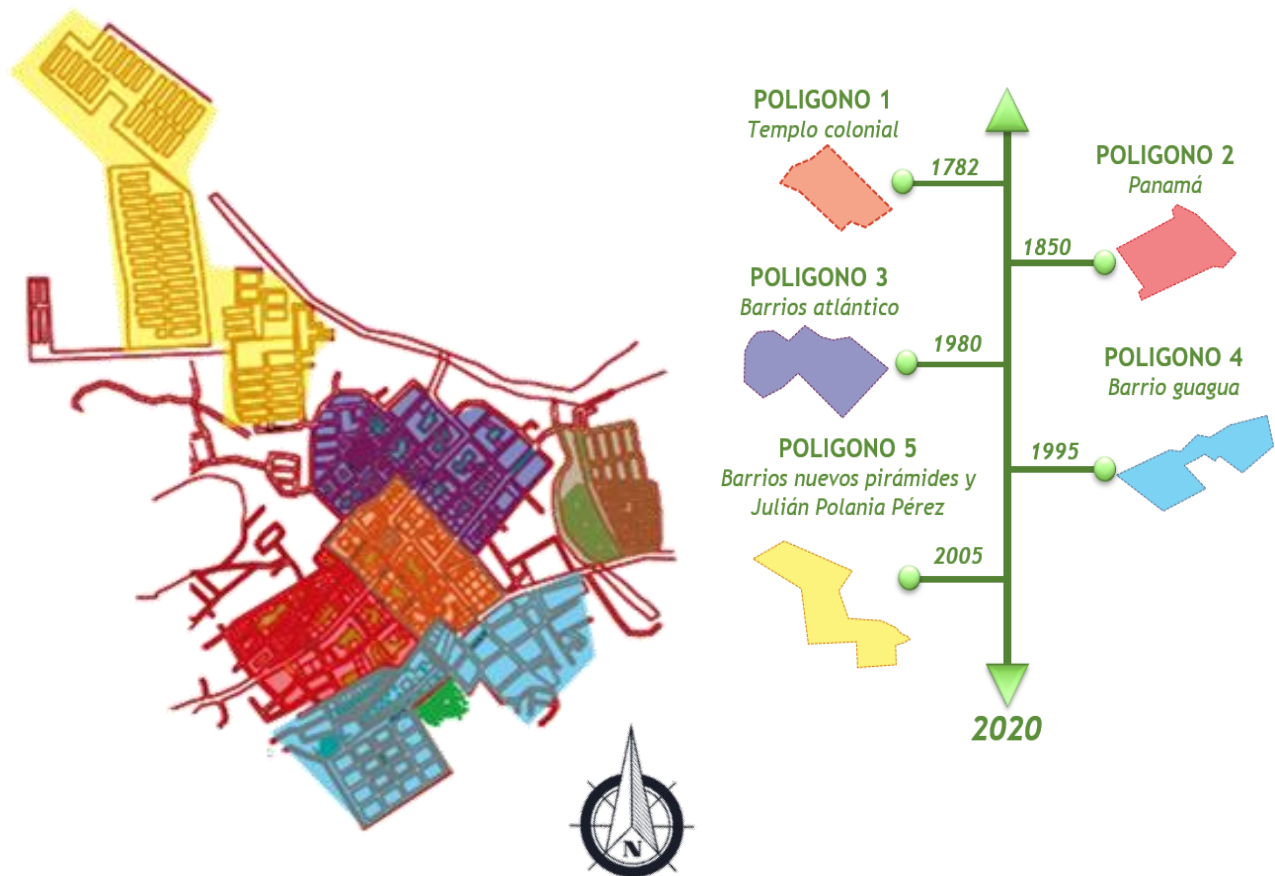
POLIGONO 1
Templo colonial

1782

POLIGONO 2
Panamá

1850

POLIGONO 3
Barrios atlántico

1980

POLIGONO 4
Barrio guagua

POLIGONO 5
Barrios nuevos pirámides y Julián Polania Pérez

1995

2005

2020

N